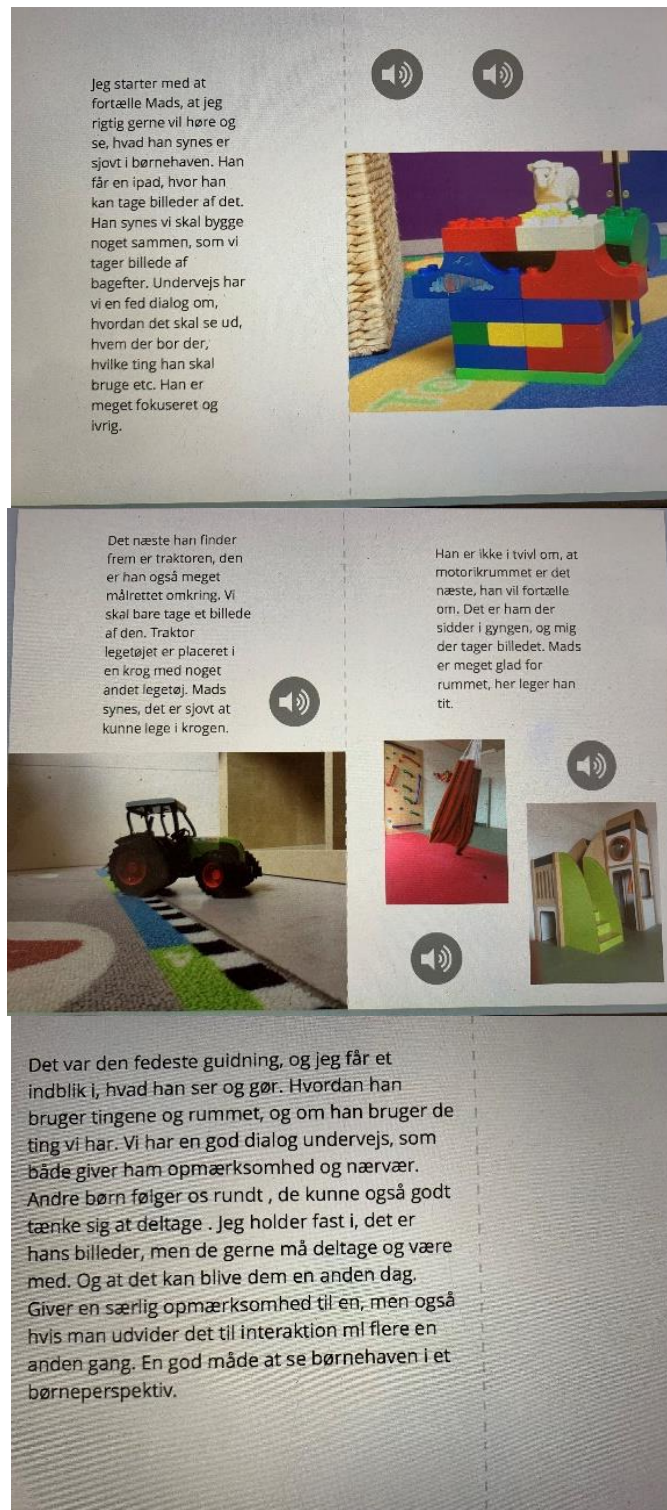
Jeg starter med at fortælle Mads, at jeg rigtig gerne vil høre og se, hvad han synes er sjovt i børnehaven. Han får en ipad, hvor han kan tage billeder af det. Han synes vi skal bygge noget sammen, som vi tager billede af bagefter. Undervejs har vi en fed dialog om, hvordan det skal se ud, hvem der bor der, hvilke ting han skal bruge etc. Han er meget fokuseret og ivrig.

Det næste han finder frem er traktoren, den er han også meget målrettet omkring. Vi skal bare tage et billede af den. Traktor legetøjet er placeret i en krog med noget andet legetøj. Mads synes, det er sjovt at kunne lege i krogen.

Han er ikke i tvivl om, at motorikrummet er det næste, han vil fortælle om. Det er ham der sidder i gyngen, og mig der tager billedet. Mads er meget glad for rummet, her leger han tit.

Det var den fedeste guidning, og jeg får et indblik i, hvad han ser og gør. Hvordan han bruger tingene og rummet, og om han bruger de ting vi har. Vi har en god dialog undervejs, som både giver ham opmærksomhed og nærvær. Andre børn følger os rundt , de kunne også godt tænke sig at deltage . Jeg holder fast i, det er hans billeder, men de gerne må deltage og være med. Og at det kan blive dem en anden dag. Giver en særlig opmærksomhed til en, men også hvis man udvider det til interaktion ml flere en anden gang. En god måde at se børnehaven i et børneperspektiv.